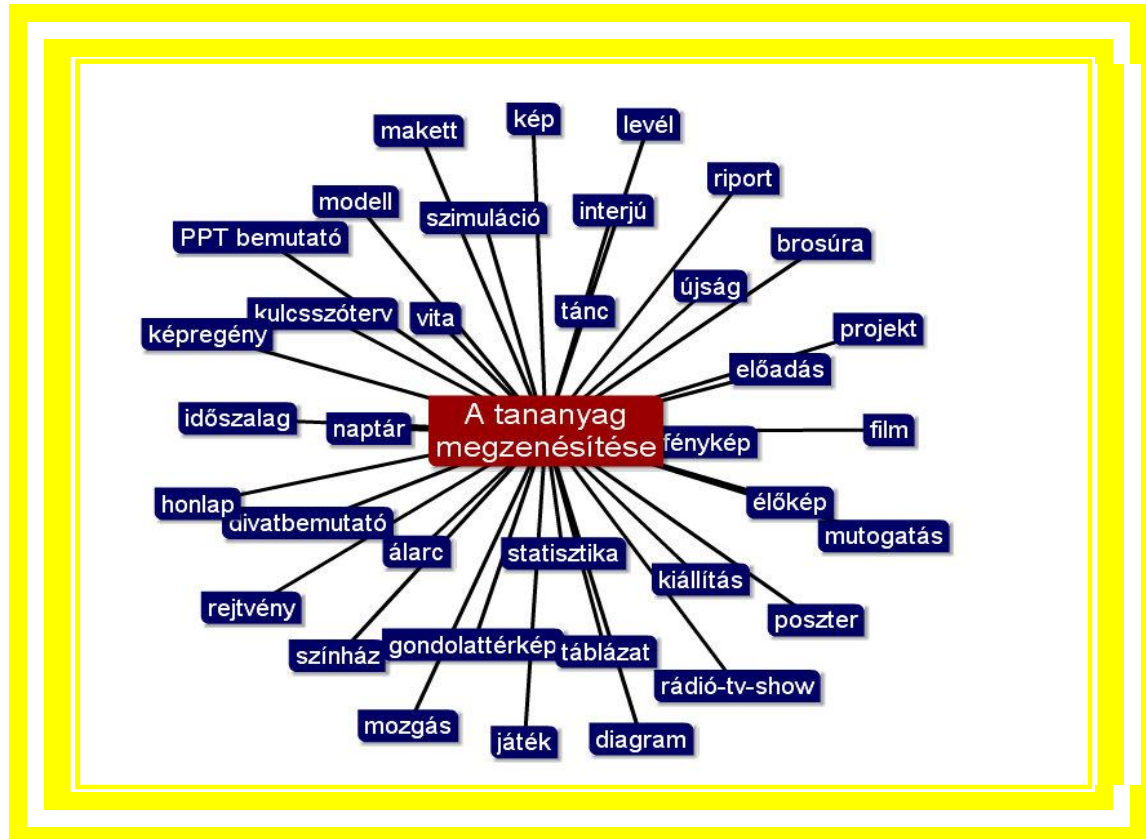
makett
kép
levél
riport
modell
szimuláció
interjú
PPT bemutató
brosúra
újság
kulcsszóterv
vita
tánc
képregény
projekt
előadás
A tananyag megzenésítése
időszalag
naptár
fénykép
film
honlap
divatbemutató
élőkép
mutogatás
álarc
statisztika
kiállítás
rejtvény
poszter
színház
gondolattérkép
táblázat
rádió-tv-show
mozgás
játék
diagram